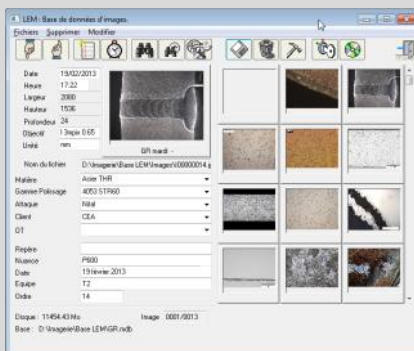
LEM : Base de données d'images.

Fichiers Supprimer Modifier

Date 19/02/2013

Heure 17:22

Largeur 2080

Hauteur 1536

Profondeur 24

Objectif 1.5nplo 0.65

Unité mm

GR mardi -

Nom du fichier D:\Imagerie\Base LEM\Images\09000014.j

Matière Acier THR

Gamme Polissage 4053 STR60

Attaque Nital

Client CEA

OT

Repère

Nuance P600

Date 19 février 2013

Equipe T2

Ordre 14

Disque : 11454.43 Mo Image 0001/0013

Base : D:\Imagerie\Base LEM\GR.mdb